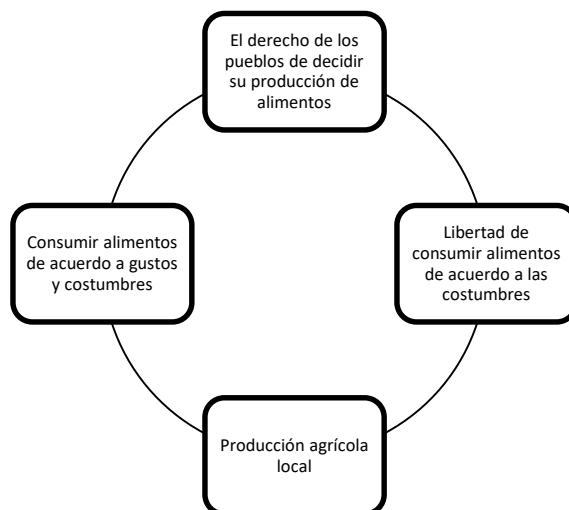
El derecho de los pueblos de decidir su producción de alimentos

Consumir alimentos de acuerdo a gustos y costumbres

Libertad de consumir alimentos de acuerdo a las costumbres

Producción agrícola local